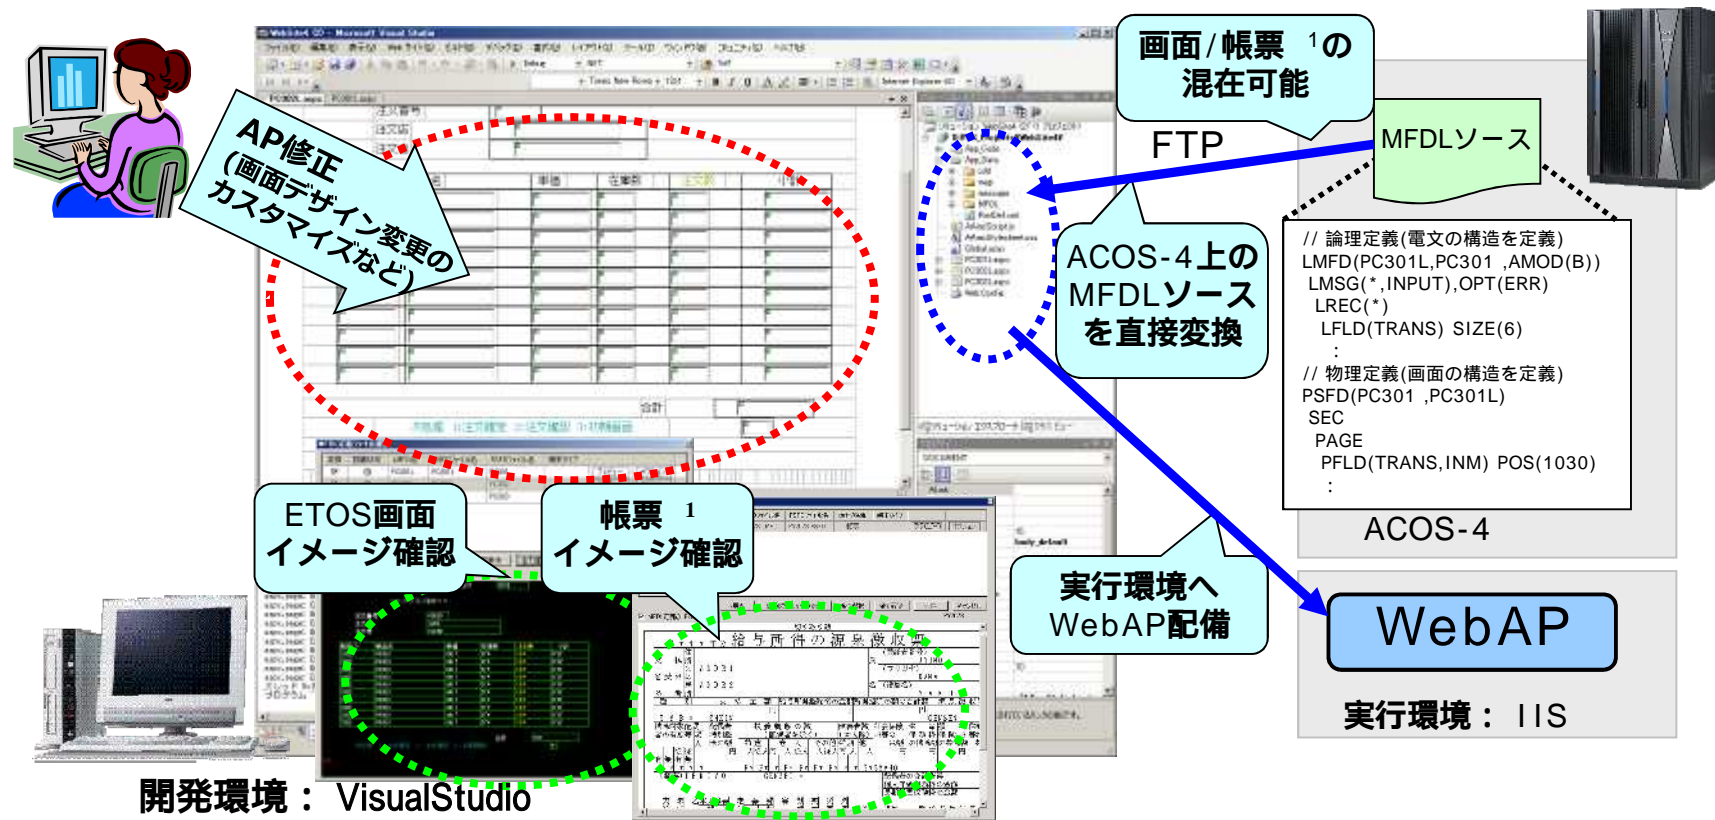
画面/帳票 ${}^{1}$の混在可能

FTP

MFDLソース

AP修正
(画面デザイン変更の
カスタマイズなど)

ACOS-4上の
MFDLソース
を直接変換

// 論理定義(電文の構造を定義)
LMFD(PC301L,PC301 ,AMOD(B))
LMSG(*,INPUT),OPT(ERR)
LREC(*)
LFLD(TRANS) SIZE(6)
:
// 物理定義(画面の構造を定義)
PSFD(PC301 ,PC301L)
SEC
PAGE
PFLD(TRANS,INM) POS(1030)
:

ACOS-4

ETOS画面
イメージ確認

帳票 ${}^{1}$
イメージ確認

実行環境へ
WebAP配備

WebAP

実行環境： IIS

開発環境： VisualStudio

給与所得の源泉徴収票